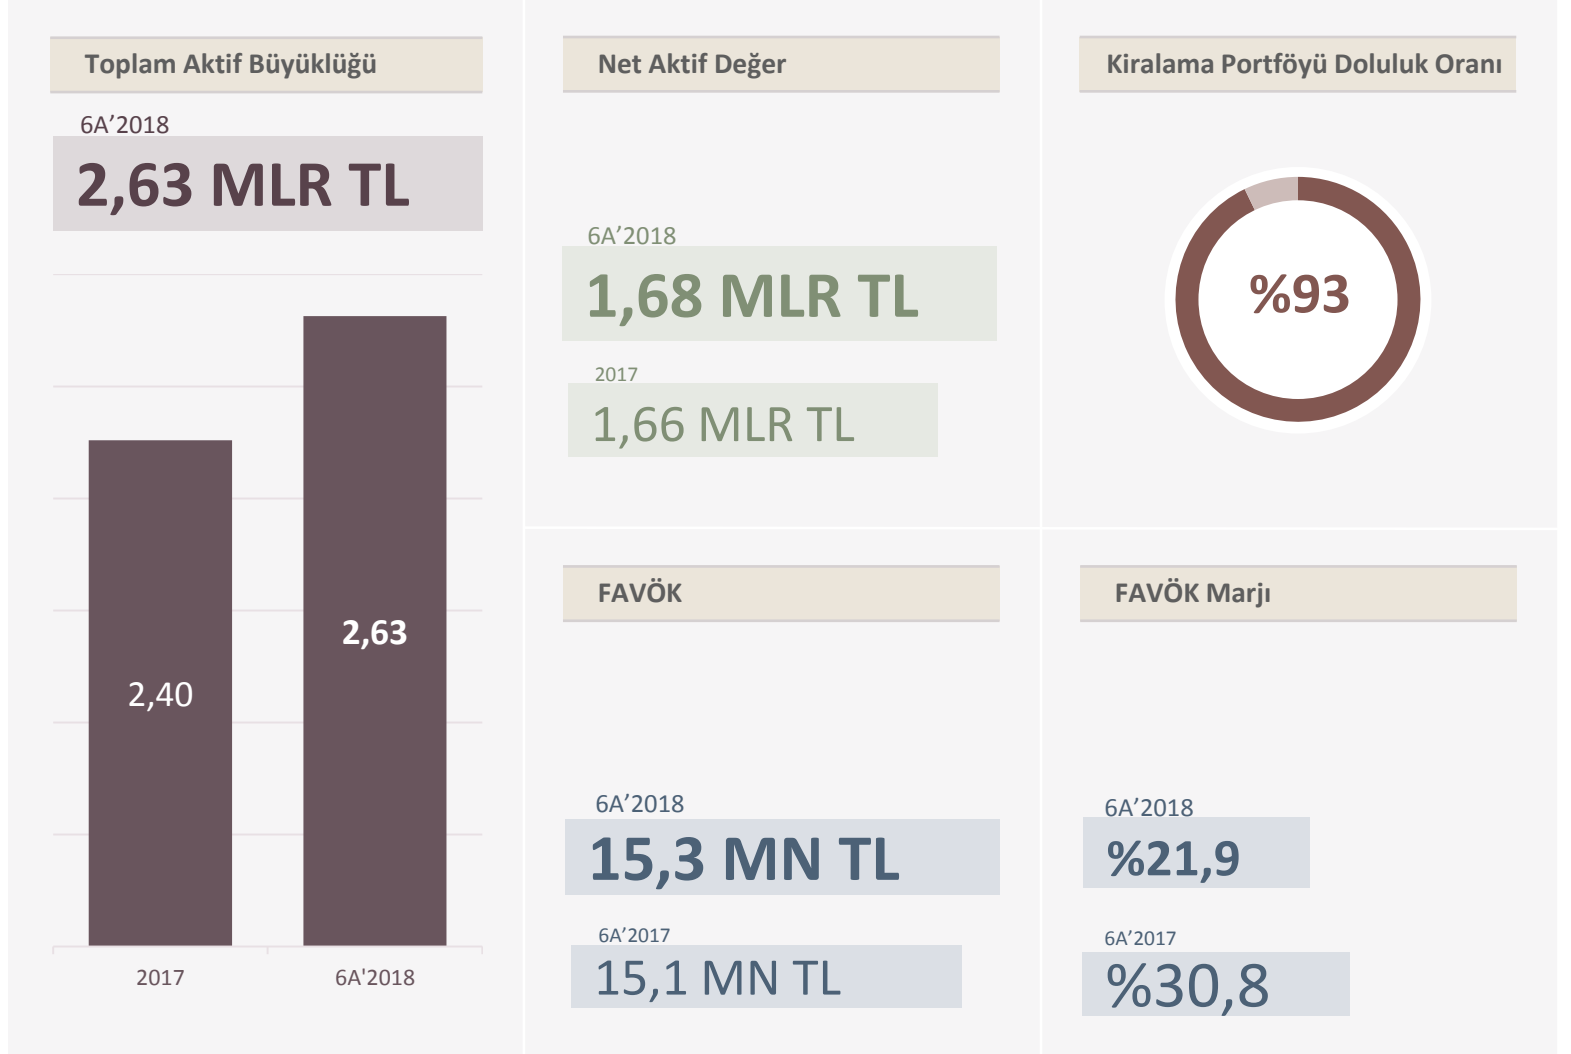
Toplam Aktif Büyüklüğü

6A’2018

2,63 MLR TL

2,40

2,63

2017

6A'2018

Net Aktif Değer

6A’2018

1,68 MLR TL

2017

1,66 MLR TL

Kiralama Portföyü Doluluk Oranı

%93

FAVÖK

6A’2018

15,3 MN TL

6A’2017

15,1 MN TL

FAVÖK Marjı

6A’2018

%21,9

6A’2017

%30,8